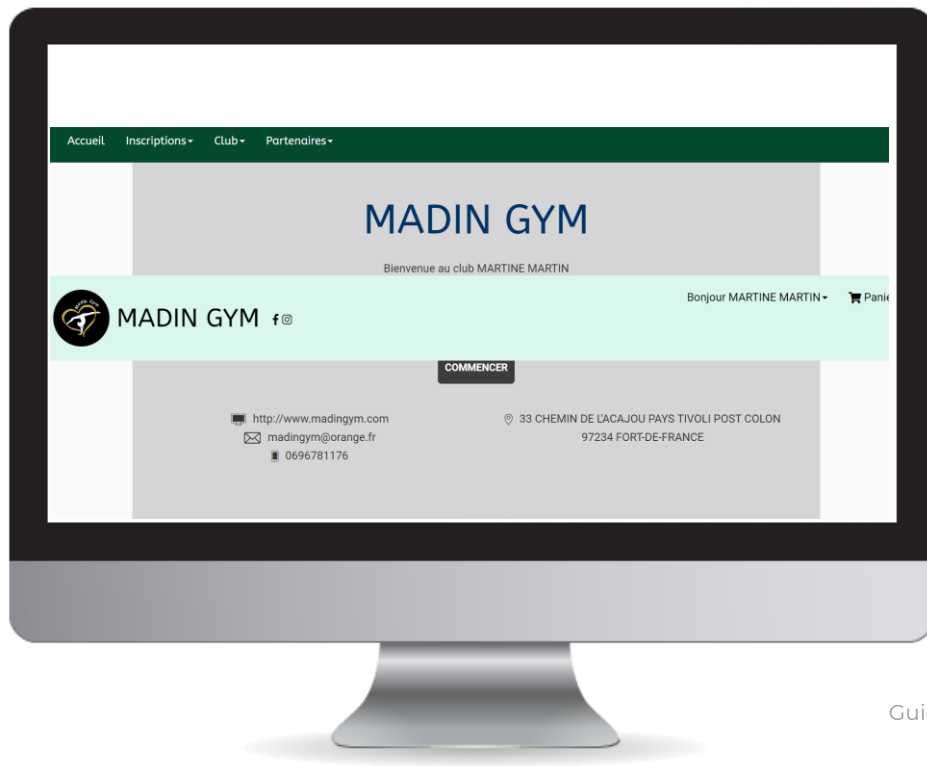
Accueil Inscriptions▾ Club▾ Partenaires▾

MADIN GYM

Bienvenue au club MARTINE MARTIN

MADIN GYM

Bonjour MARTINE MARTIN▾ Pani

COMMENCER

http://www.madingym.com
madingym@orange.fr
0696781176

33 CHEMIN DE L'ACAJOU PAYS TIVOLI POST COLON
97234 FORT-DE-FRANCE

Gui